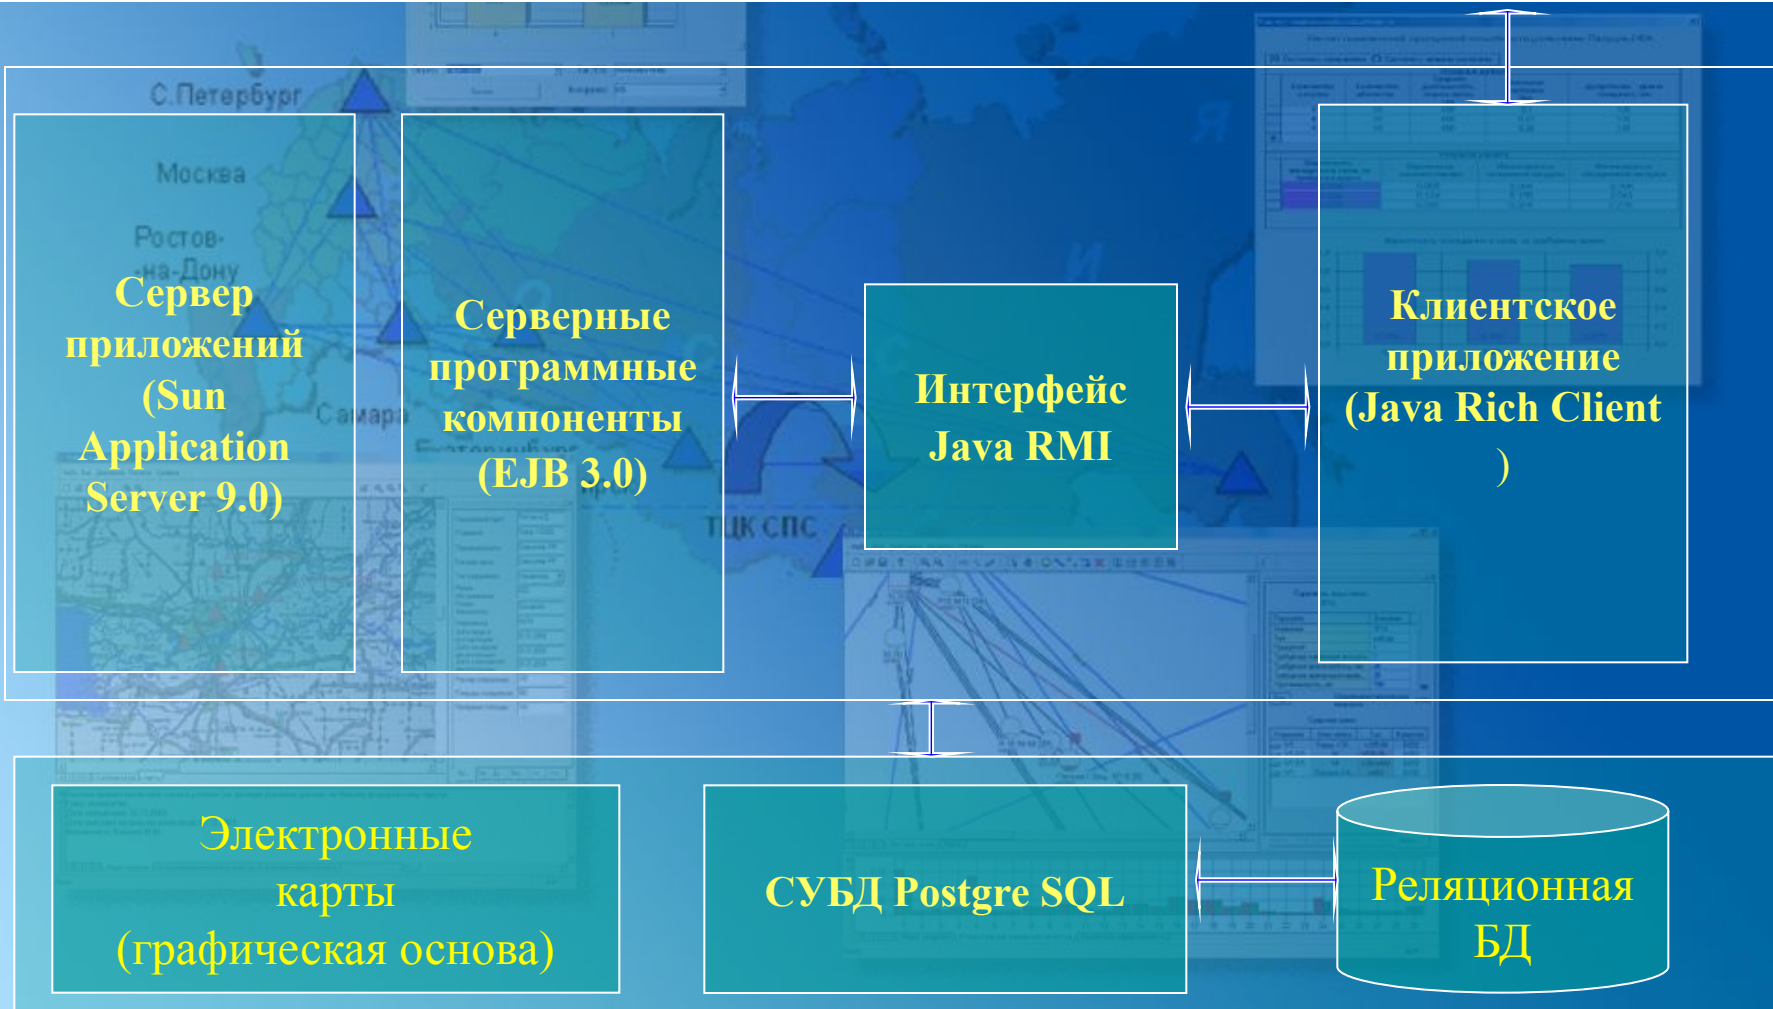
Сервер приложений (Sun Application Server 9.0)

Серверные программные компоненты (EJB 3.0)

Интерфейс Java RMI

Клиентское приложение (Java Rich Client )

Электронные карты (графическая основа)

СУБД Postgre SQL

Реляционная БД

С.Петербург

Москва

Ростов-на-Дону

Самара

ТЦК СПС